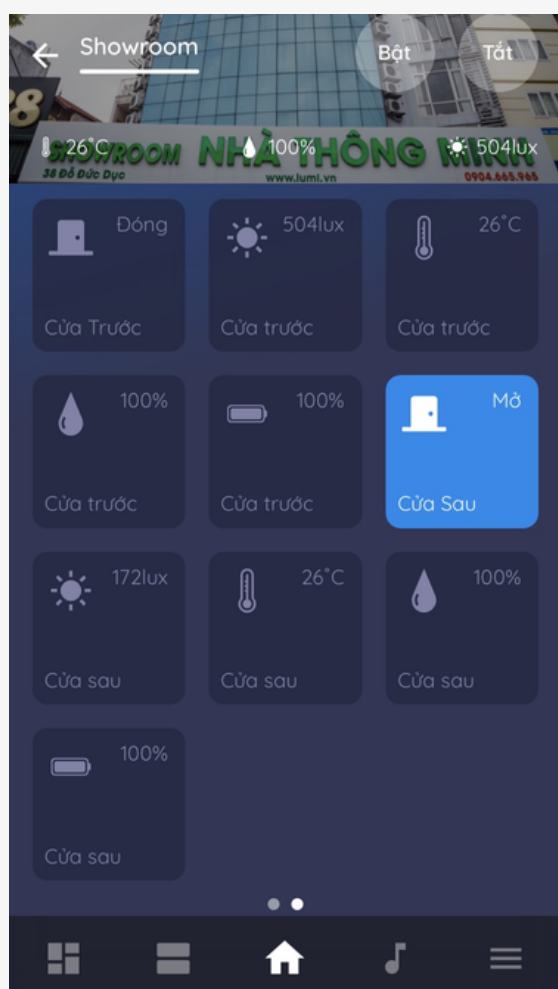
Showroom

Bật

Tắt

38

SHOWROOM NHÀ THÔNG MINH

38 Đỗ Đức Dục

www.lumi.vn

0904.665.965

26°C

100%

504lux

Đóng

Cửa Trước

504lux

Cửa trước

26°C

Cửa trước

100%

Cửa trước

100%

Cửa trước

Mở

Cửa Sau

172lux

Cửa sau

26°C

Cửa sau

100%

Cửa sau

100%

Cửa sau